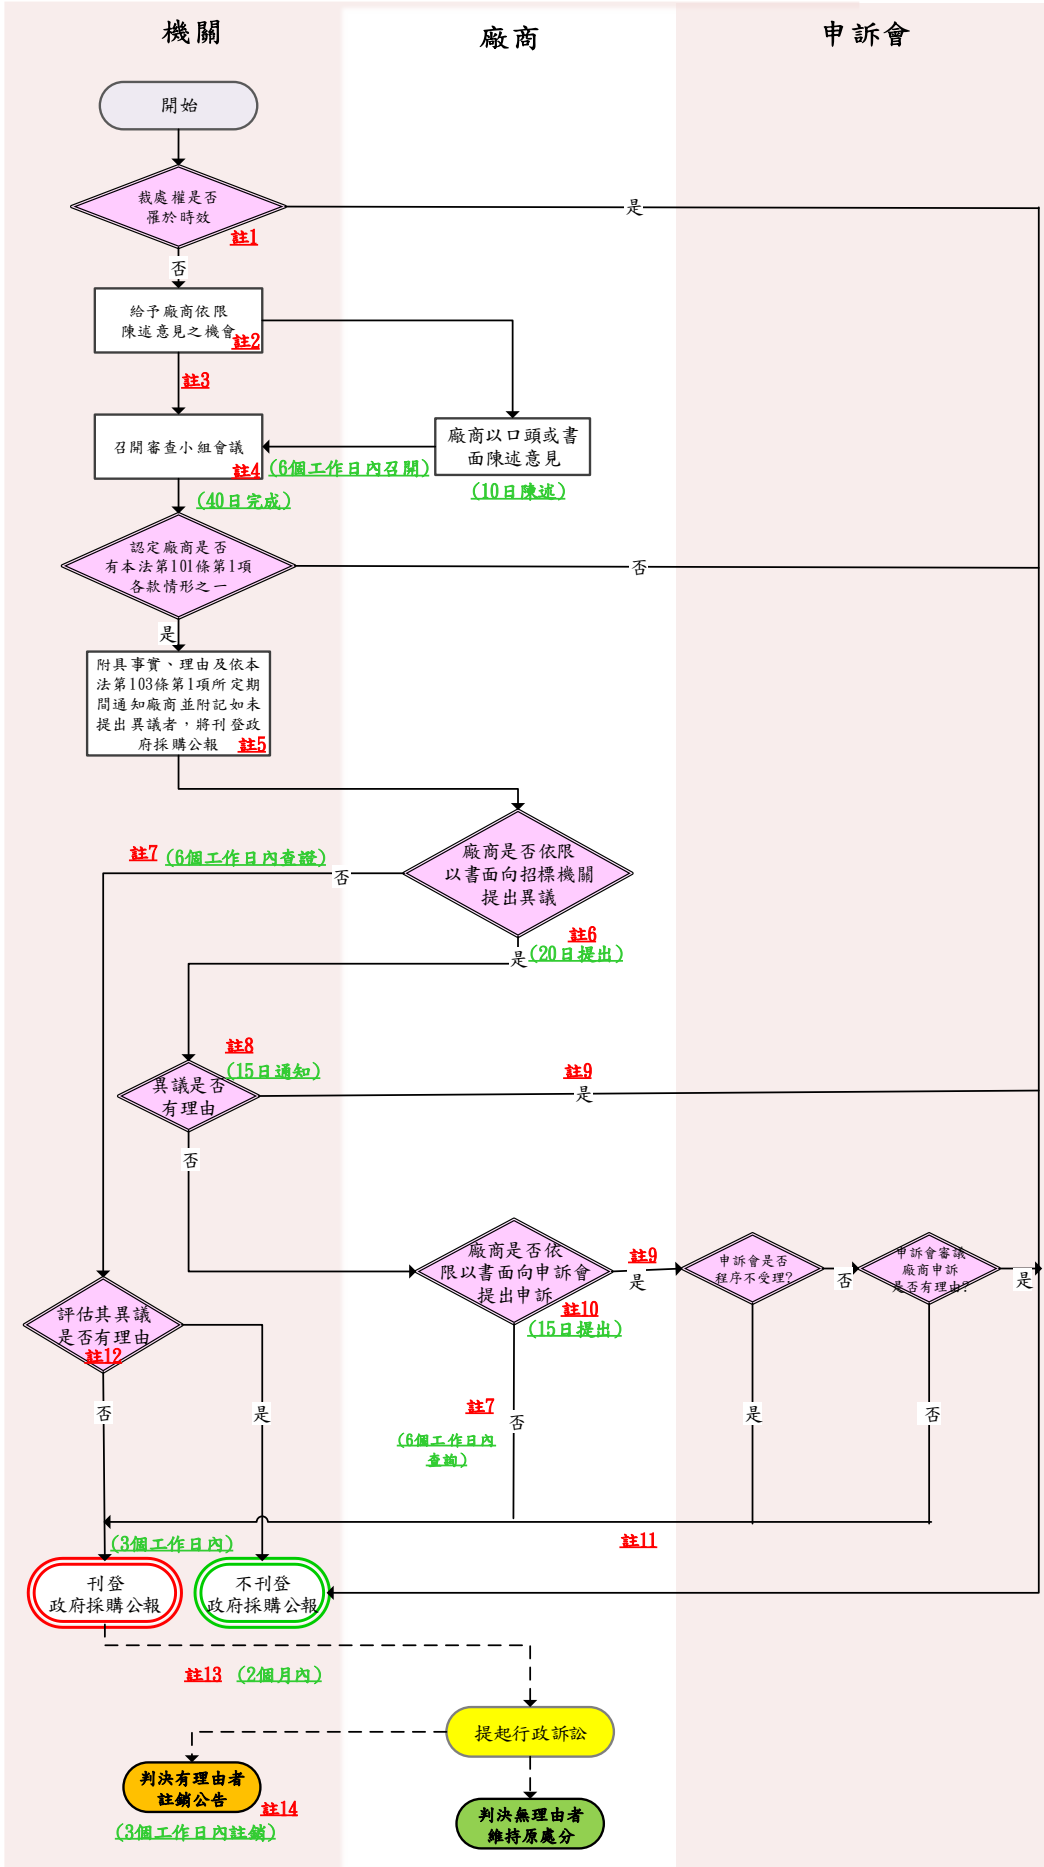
機關
廠商
申訴會

開始

裁處權是否罹於時效
註1
是
否

給予廠商依限陳述意見之機會
註2

註3

召開審查小組會議
註4（6個工作日內召開）

廠商以口頭或書面陳述意見
（10日陳述）

（40日完成）

認定廠商是否有本法第101條第1項各款情形之一
否
是

附具事實、理由及依本法第103條第1項所定期間通知廠商並附記如未提出異議者，將刊登政府採購公報
註5

註7（6個工作日內查證）
否
廠商是否依限以書面向招標機關提出異議
註6
是（20日提出）

註8
（15日通知）
異議是否有理由
註9
是
否

廠商是否依限以書面向申訴會提出申訴
註9
是
註10
（15日提出）
申訴會是否程序不受理?
否
申訴會審議廠商申訴是否有理由?
是

評估其異議是否有理由
註12
否
是

註7
（6個工作日內查詢）
否
是
否

（3個工作日內）
註11

刊登政府採購公報
不刊登政府採購公報

註13（2個月內）

提起行政訴訟

判決有理由者註銷公告
註14
（3個工作日內註銷）

判決無理由者維持原處分